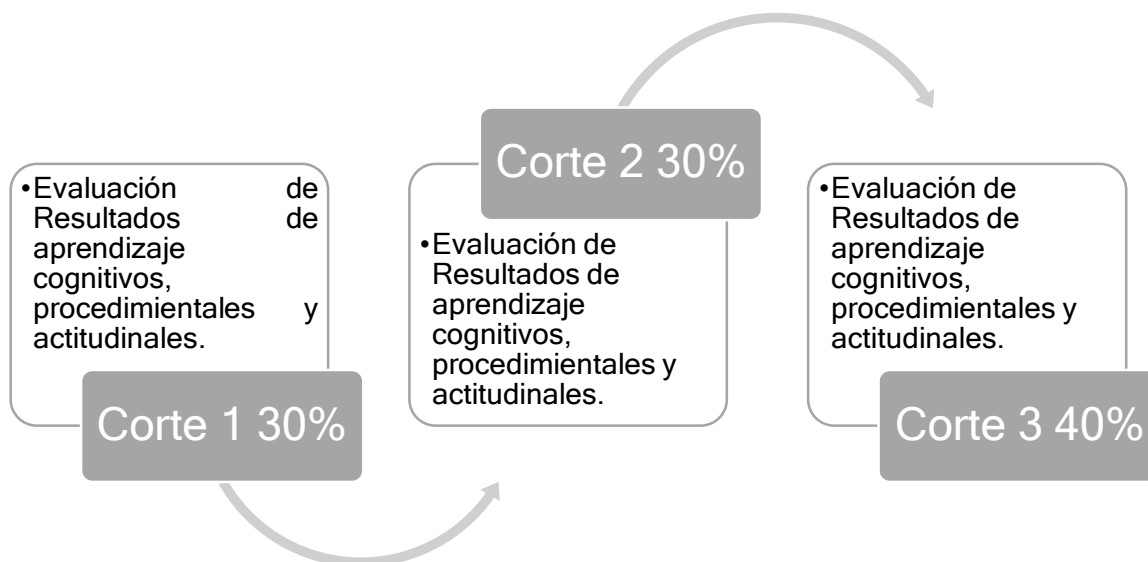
• Evaluación de Resultados de aprendizaje cognitivos, procedimientales y actitudinales.

Corte 1 30%

Corte 2 30%

• Evaluación de Resultados de aprendizaje cognitivos, procedimientales y actitudinales.

• Evaluación de Resultados de aprendizaje cognitivos, procedimientales y actitudinales.

Corte 3 40%